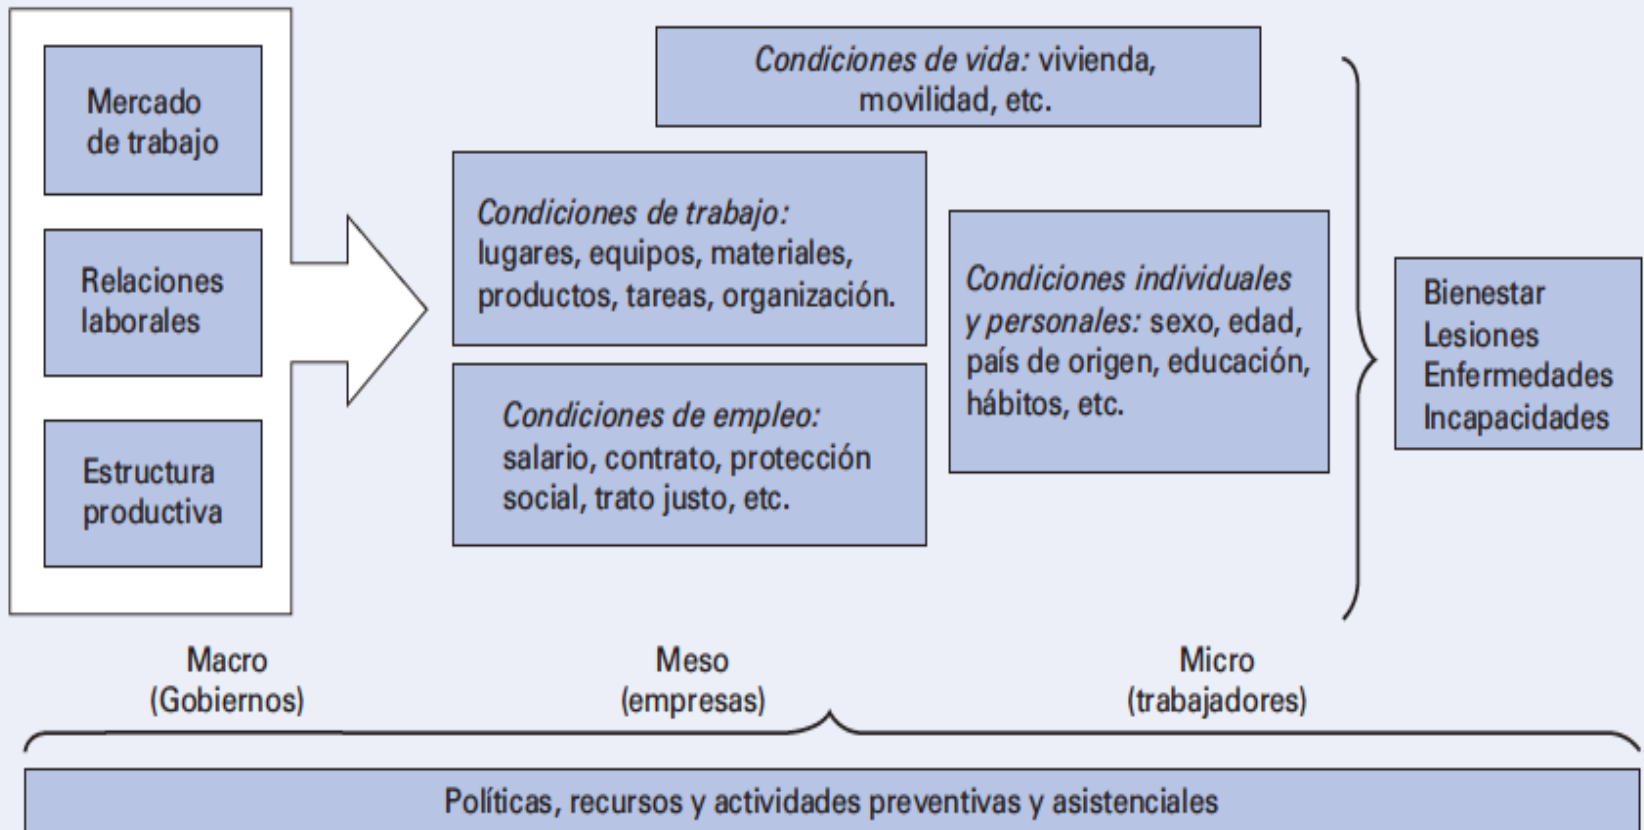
Mercado de trabajo

Relaciones laborales

Estructura productiva

Condiciones de vida: vivienda, movilidad, etc.

Condiciones de trabajo: lugares, equipos, materiales, productos, tareas, organización.

Condiciones de empleo: salario, contrato, protección social, trato justo, etc.

Condiciones individuales y personales: sexo, edad, país de origen, educación, hábitos, etc.

Bienestar
Lesiones
Enfermedades
Incapacidades

Macro
(Gobiernos)

Meso
(empresas)

Micro
(trabajadores)

Políticas, recursos y actividades preventivas y asistenciales